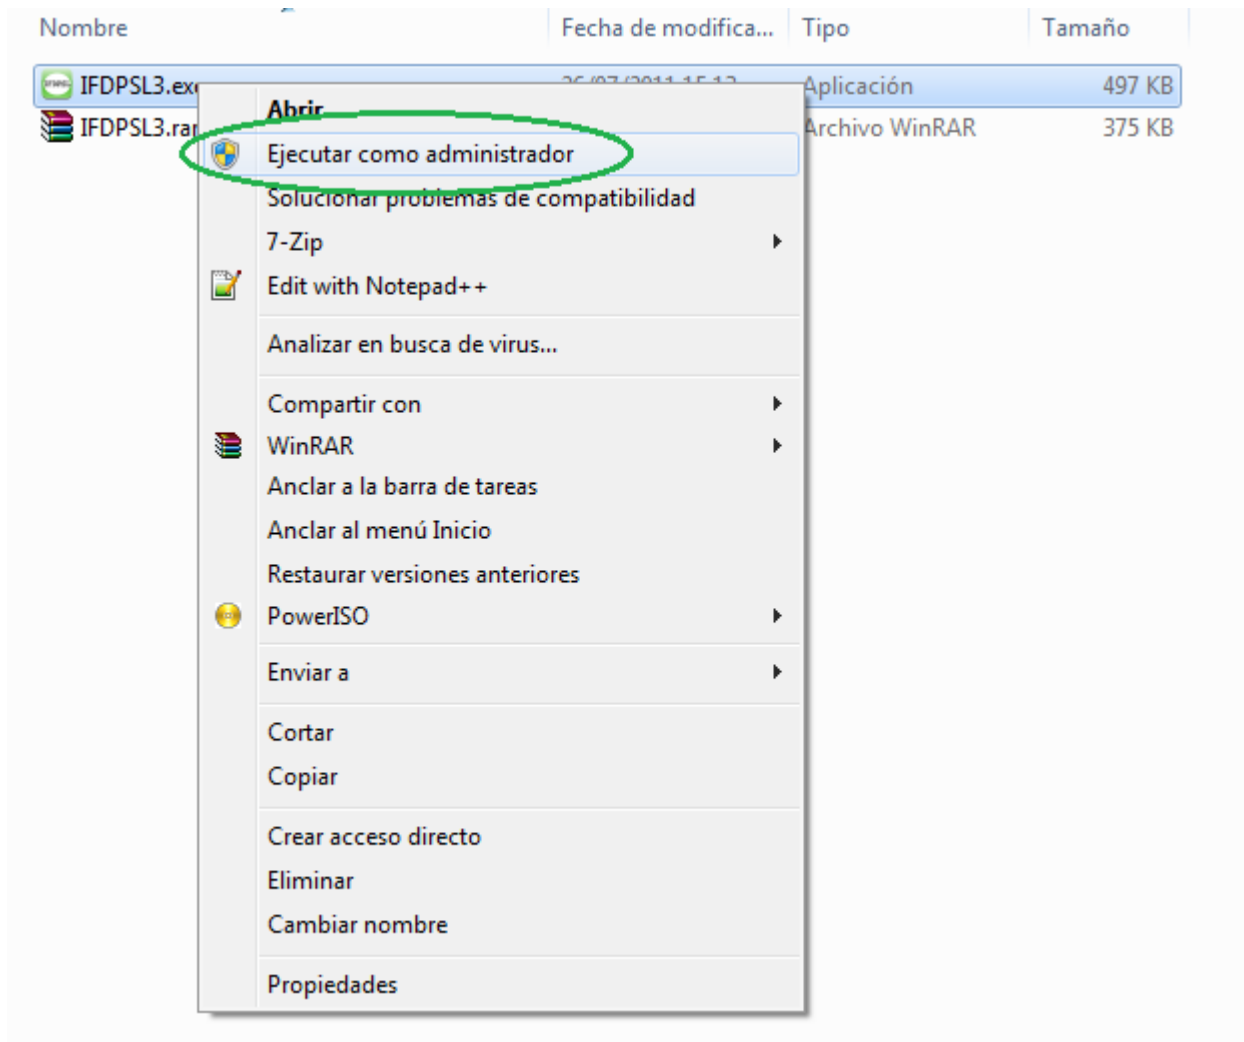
| Nombre | Fecha de modifica... | Tipo | Tamaño |
|---|---|---|---|
| IFDPSL3.ex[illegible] | 26/07/2011 15:12 | Aplicación | 497 KB |
| IFDPSL3.ra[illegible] | | Archivo WinRAR | 375 KB |

Abrir
Ejecutar como administrador
Solucionar problemas de compatibilidad
7-Zip
Edit with Notepad++
Analizar en busca de virus...
Compartir con
WinRAR
Anclar a la barra de tareas
Anclar al menú Inicio
Restaurar versiones anteriores
PowerISO
Enviar a
Cortar
Copiar
Crear acceso directo
Eliminar
Cambiar nombre
Propiedades